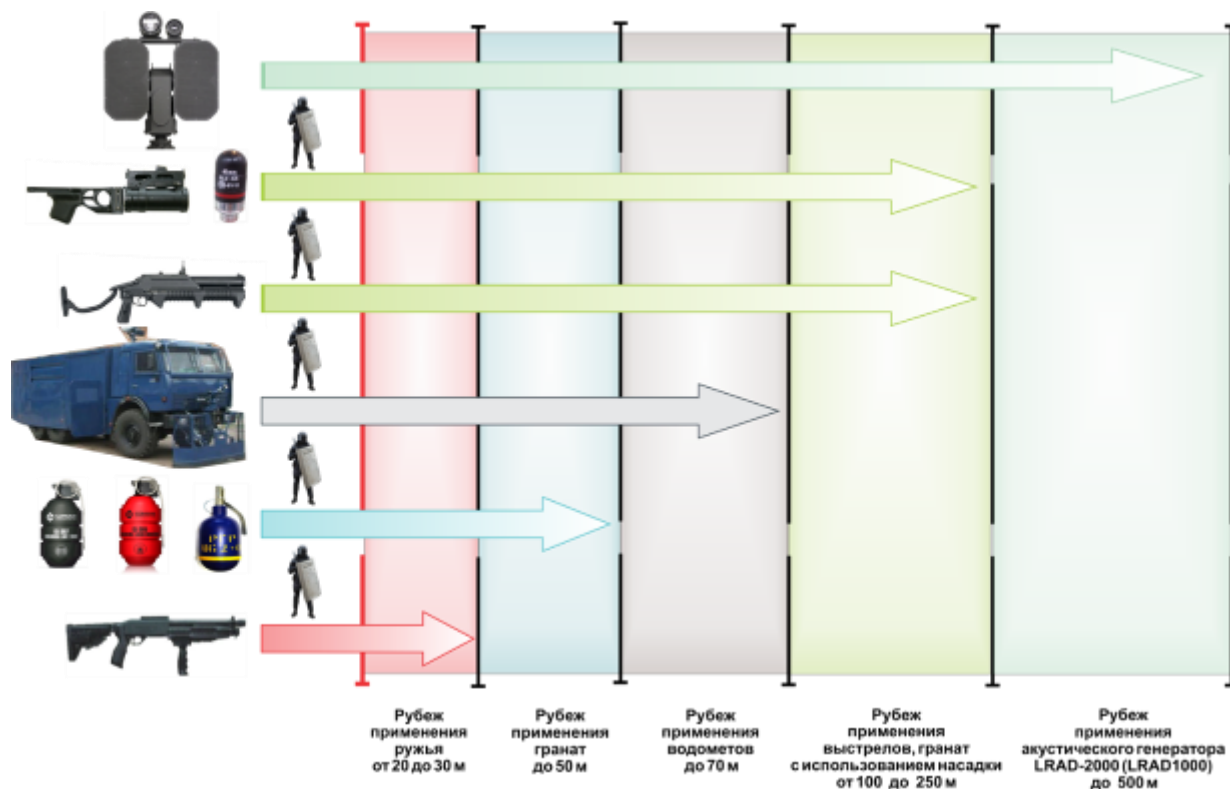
Рубеж применения ружья от 20 до 30 м

Рубеж применения гранат до 50 м

Рубеж применения водометов до 70 м

Рубеж применения выстрелов, гранат с использованием насадки от 100 до 250 м

Рубеж применения акустического генератора LRAD-2000 (LRAD1000) до 500 м